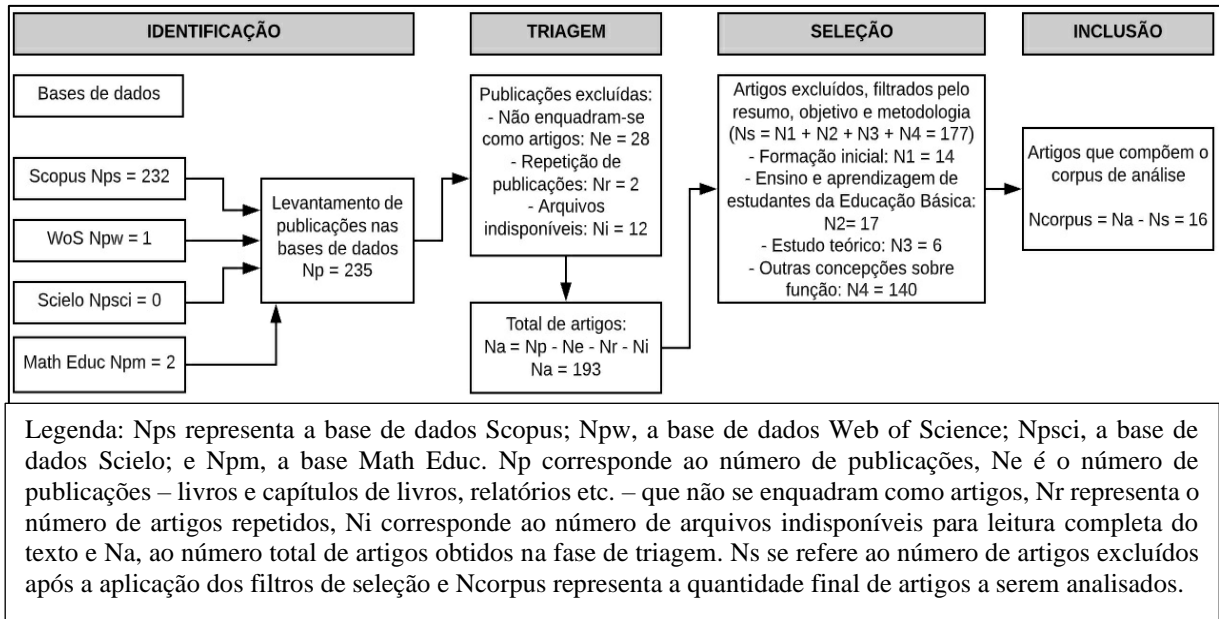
IDENTIFICAÇÃO

TRIAGEM

SELEÇÃO

INCLUSÃO

Bases de dados

Scopus Nps = 232

WoS Npw = 1

Scielo Npsci = 0

Math Educ Npm = 2

Levantamento de publicações nas bases de dados Np = 235

Publicações excluídas:
- Não enquadram-se como artigos: Ne = 28
- Repetição de publicações: Nr = 2
- Arquivos indisponíveis: Ni = 12

Total de artigos:
Na = Np - Ne - Nr - Ni
Na = 193

Artigos excluídos, filtrados pelo resumo, objetivo e metodologia
(Ns = N1 + N2 + N3 + N4 = 177)
- Formação inicial: N1 = 14
- Ensino e aprendizagem de estudantes da Educação Básica: N2= 17
- Estudo teórico: N3 = 6
- Outras concepções sobre função: N4 = 140

Artigos que compõem o corpus de análise

Ncorpus = Na - Ns = 16

Legenda: Nps representa a base de dados Scopus; Npw, a base de dados Web of Science; Npsci, a base de dados Scielo; e Npm, a base Math Educ. Np corresponde ao número de publicações, Ne é o número de publicações – livros e capítulos de livros, relatórios etc. – que não se enquadram como artigos, Nr representa o número de artigos repetidos, Ni corresponde ao número de arquivos indisponíveis para leitura completa do texto e Na, ao número total de artigos obtidos na fase de triagem. Ns se refere ao número de artigos excluídos após a aplicação dos filtros de seleção e Ncorpus representa a quantidade final de artigos a serem analisados.